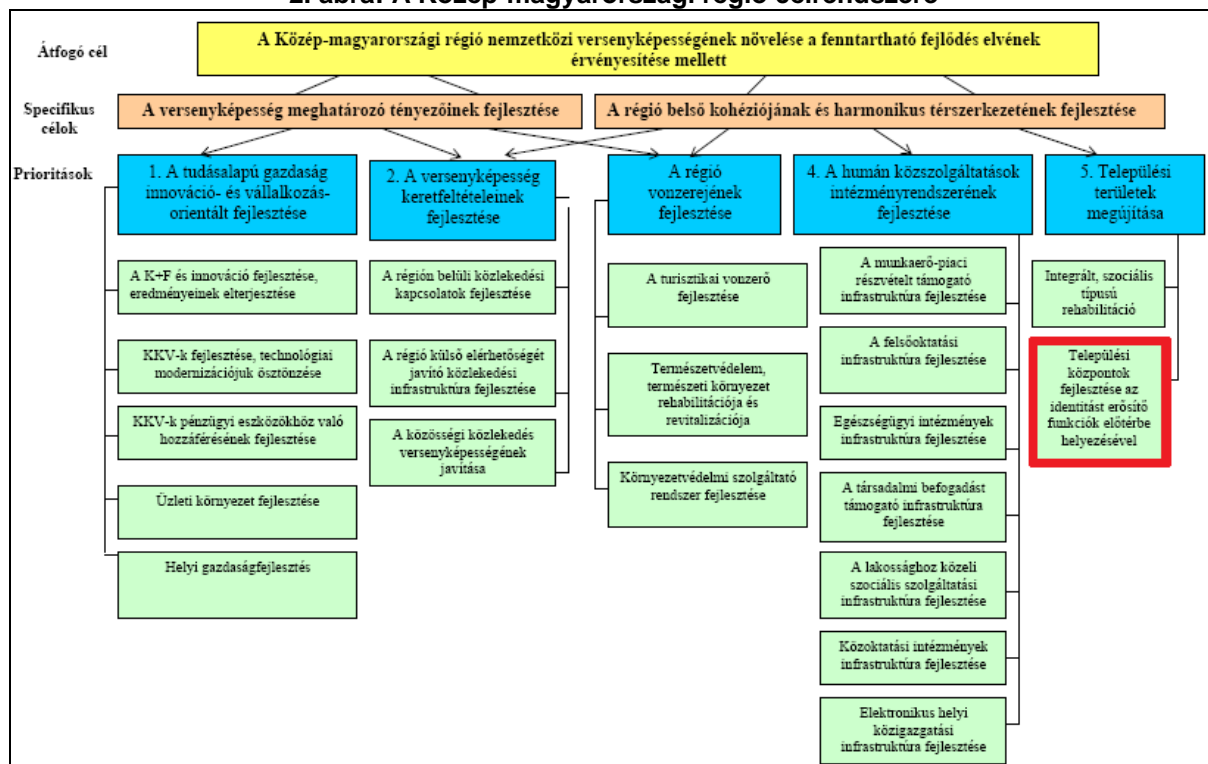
2. ábra: A Közép-magyarországi régió célrendszere

Átfogó cél

A Közép-magyarországi régió nemzetközi versenyképességének növelése a fenntartható fejlődés elvének érvényesítése mellett

Specifikus célok

A versenyképesség meghatározó tényezőinek fejlesztése

A régió belső kohéziójának és harmonikus térszerkezetének fejlesztése

Prioritások

1. A tudásalapú gazdaság innováció- és vállalkozás-orientált fejlesztése

A K+F és innováció fejlesztése, eredményeinek elterjesztése

KKV-k fejlesztése, technológiai modernizációjuk ösztönzése

KKV-k pénzügyi eszközökhöz való hozzáférésének fejlesztése

Üzleti környezet fejlesztése

Helyi gazdaságfejlesztés

2. A versenyképesség keretfeltételeinek fejlesztése

A régión belüli közlekedési kapcsolatok fejlesztése

A régió külső elérhetőségét javító közlekedési infrastruktúra fejlesztése

A közösségi közlekedés versenyképességének javítása

A régió vonzerejének fejlesztése

A turisztikai vonzerő fejlesztése

Természetvédelem, természeti környezet rehabilitációja és revitalizációja

Környezetvédelmi szolgáltató rendszer fejlesztése

4. A humán közszolgáltatások intézményrendszerének fejlesztése

A munkaerő-piaci részvételt támogató infrastruktúra fejlesztése

A felsőoktatási infrastruktúra fejlesztése

Egészségügyi intézmények infrastruktúra fejlesztése

A társadalmi befogadást támogató infrastruktúra fejlesztése

A lakossághoz közeli szociális szolgáltatási infrastruktúra fejlesztése

Közoktatási intézmények infrastruktúra fejlesztése

Elektronikus helyi közigazgatási infrastruktúra fejlesztése

5. Települési területek megújítása

Integrált, szociális típusú rehabilitáció

Települési központok fejlesztése az identitást erősítő funkciók előtérbe helyezésével